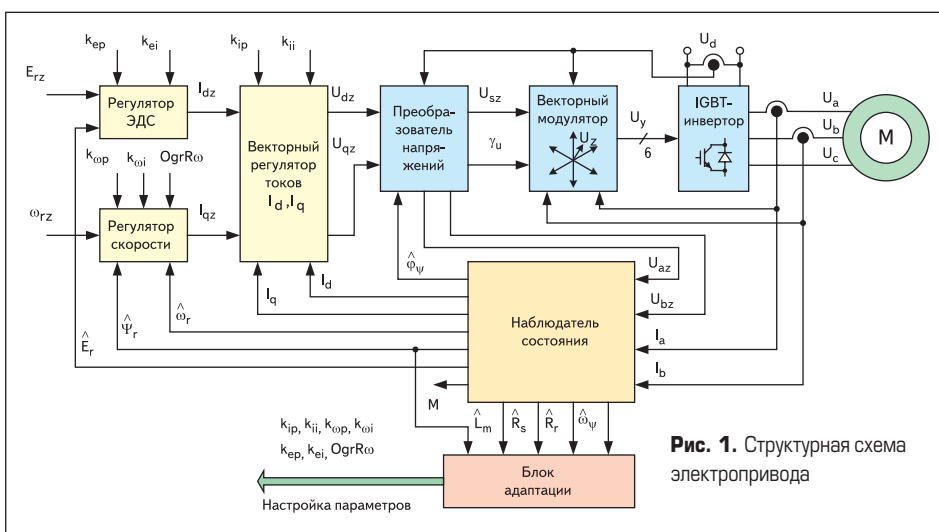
$k_{ep}$ $k_{ei}$
$E_{rz}$
Регулятор ЭДС
$I_{dz}$
$k_{ip}$ $k_{ii}$
$U_{dz}$
$U_{qz}$
Векторный регулятор токов $I_d, I_q$
Преобразователь напряжений
$U_{sz}$
$\gamma_u$
Векторный модулятор
$U_z$
$U_y$
6
$U_d$
IGBT-инвертор
$U_a$
$U_b$
$U_c$
M
$k_{\omega p}$ $k_{\omega i}$ $OgrR\omega$
$\omega_{rz}$
Регулятор скорости
$I_{qz}$
$\hat{\varphi}_\psi$
$U_{az}$
$U_{bz}$
$I_q$
$I_d$
$\hat{\Psi}_r$
$\hat{\omega}_r$
$\hat{E}_r$
Наблюдатель состояния
$I_a$
$I_b$
M
$\hat{L}_m$ $\hat{R}_s$ $\hat{R}_r$ $\hat{\omega}_\psi$
$k_{ip}, k_{ii}, k_{\omega p}, k_{\omega i}$
$k_{ep}, k_{ei}, OgrR\omega$
Блок адаптации
Настройка параметров

**Рис. 1.** Структурная схема электропривода